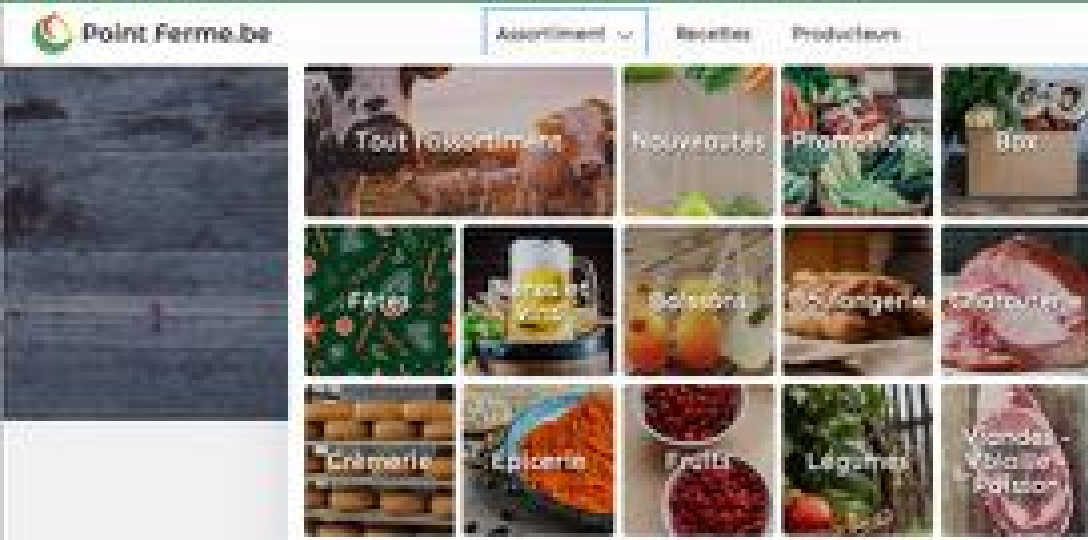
Point Ferme.be

Assortiment

Recettes

Producteurs

Tout l'assortiment

Nouveautés

Promotions

Box

Fêtes

Bières et Vins

Boissons

Boulangerie

Charcuterie

Crèmerie

Epicerie

Fruits

Légumes

Viandes - Volaille - Poisson